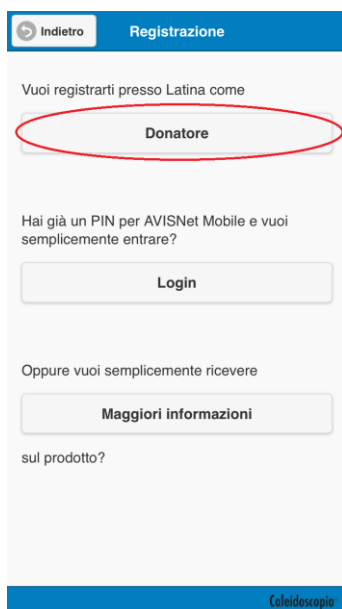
Indietro

Registrazione

Vuoi registrarti presso Latina come

Donatore

Hai già un PIN per AVISNet Mobile e vuoi semplicemente entrare?

Login

Oppure vuoi semplicemente ricevere

Maggiori informazioni

sul prodotto?

Caleidoscopio